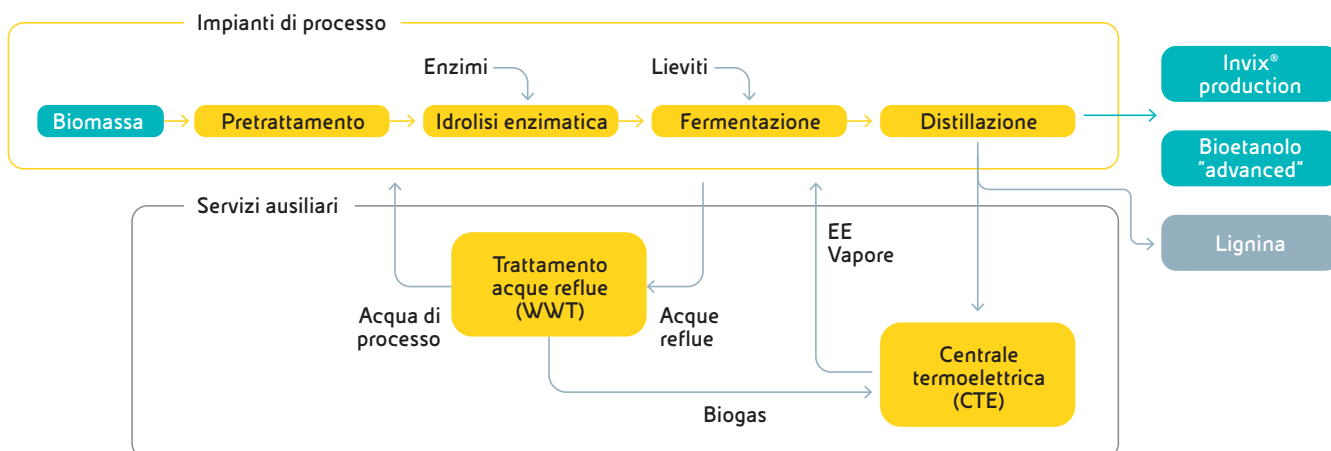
Impianti di processo

Enzimi

Lieviti

Biomassa

Pretrattamento

Idrolisi enzimatica

Fermentazione

Distillazione

Invix® production

Bioetanolo "advanced"

Lignina

Servizi ausiliari

Trattamento acque reflue (WWT)

EE Vapore

Acqua di processo

Acque reflue

Centrale termoelettrica (CTE)

Biogas